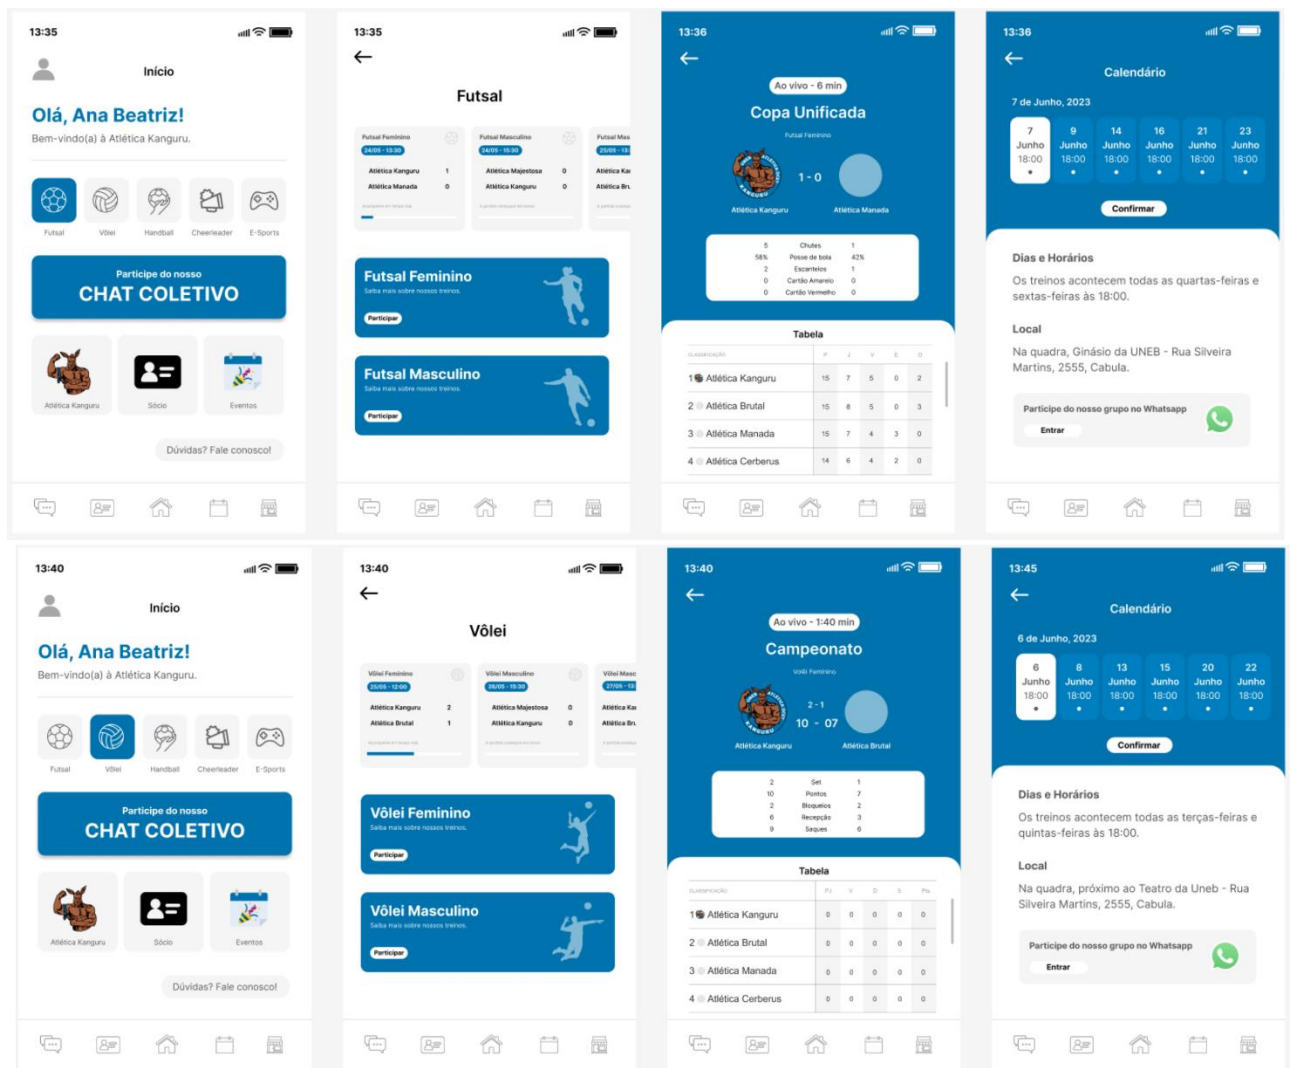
13:35

Início

Olá, Ana Beatriz!

Bem-vindo(a) à Atlética Kanguru.

Futsal Vôlei Handball Cheerleader E-Sports

Participe do nosso
CHAT COLETIVO

Atlética Kanguru Sócio Eventos

Dúvidas? Fale conosco!

13:35

Futsal

Futsal Feminino 24/05 - 13:30
Atlética Kanguru 1
Atlética Manada 0

Futsal Masculino 24/05 - 15:30
Atlética Majestosa 0
Atlética Kanguru 0

Futsal Mas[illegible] 25/05 - 13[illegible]
Atlética Ka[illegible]
Atlética Br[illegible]

Futsal Feminino
Saiba mais sobre nossos treinos.
Participar

Futsal Masculino
Saiba mais sobre nossos treinos.
Participar

13:36

Ao vivo - 6 min

Copa Unificada

Futsal Feminino

1 - 0

Atlética Kanguru Atlética Manada

| 5 | Chutes | 1 |
|---|---|---|
| 58% | Posse de bola | 42% |
| 2 | Escanteios | 1 |
| 0 | Cartão Amarelo | 0 |
| 0 | Cartão Vermelho | 0 |

Tabela

| CLASSIFICAÇÃO | P | J | V | E | D |
|---|---|---|---|---|---|
| 1 Atlética Kanguru | 15 | 7 | 5 | 0 | 2 |
| 2 Atlética Brutal | 15 | 8 | 5 | 0 | 3 |
| 3 Atlética Manada | 15 | 7 | 4 | 3 | 0 |
| 4 Atlética Cerberus | 14 | 6 | 4 | 2 | 0 |

13:36

Calendário

7 de Junho, 2023

7 Junho 18:00
9 Junho 18:00
14 Junho 18:00
16 Junho 18:00
21 Junho 18:00
23 Junho 18:00

Confirmar

Dias e Horários

Os treinos acontecem todas as quartas-feiras e sextas-feiras às 18:00.

Local

Na quadra, Ginásio da UNEB - Rua Silveira Martins, 2555, Cabula.

Participe do nosso grupo no Whatsapp
Entrar

13:40

Início

Olá, Ana Beatriz!

Bem-vindo(a) à Atlética Kanguru.

Futsal Vôlei Handball Cheerleader E-Sports

Participe do nosso
CHAT COLETIVO

Atlética Kanguru Sócio Eventos

Dúvidas? Fale conosco!

13:40

Vôlei

Vôlei Feminino 25/05 - 12:00
Atlética Kanguru 2
Atlética Brutal 1

Vôlei Masculino 26/05 - 15:30
Atlética Majestosa 0
Atlética Kanguru 0

Vôlei Masc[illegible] 27/05 - 13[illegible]
Atlética Ka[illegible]
Atlética Br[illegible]

Vôlei Feminino
Saiba mais sobre nossos treinos.
Participar

Vôlei Masculino
Saiba mais sobre nossos treinos.
Participar

13:40

Ao vivo - 1:40 min

Campeonato

Vôlei Feminino

2 - 1
10 - 07

Atlética Kanguru Atlética Brutal

| 2 | Set | 1 |
|---|---|---|
| 10 | Pontos | 7 |
| 2 | Bloqueios | 2 |
| 6 | Recepção | 3 |
| 9 | Saques | 6 |

Tabela

| CLASSIFICAÇÃO | PJ | V | D | S | Pts |
|---|---|---|---|---|---|
| 1 Atlética Kanguru | 0 | 0 | 0 | 0 | 0 |
| 2 Atlética Brutal | 0 | 0 | 0 | 0 | 0 |
| 3 Atlética Manada | 0 | 0 | 0 | 0 | 0 |
| 4 Atlética Cerberus | 0 | 0 | 0 | 0 | 0 |

13:45

Calendário

6 de Junho, 2023

6 Junho 18:00
8 Junho 18:00
13 Junho 18:00
15 Junho 18:00
20 Junho 18:00
22 Junho 18:00

Confirmar

Dias e Horários

Os treinos acontecem todas as terças-feiras e quintas-feiras às 18:00.

Local

Na quadra, próximo ao Teatro da Uneb - Rua Silveira Martins, 2555, Cabula.

Participe do nosso grupo no Whatsapp
Entrar